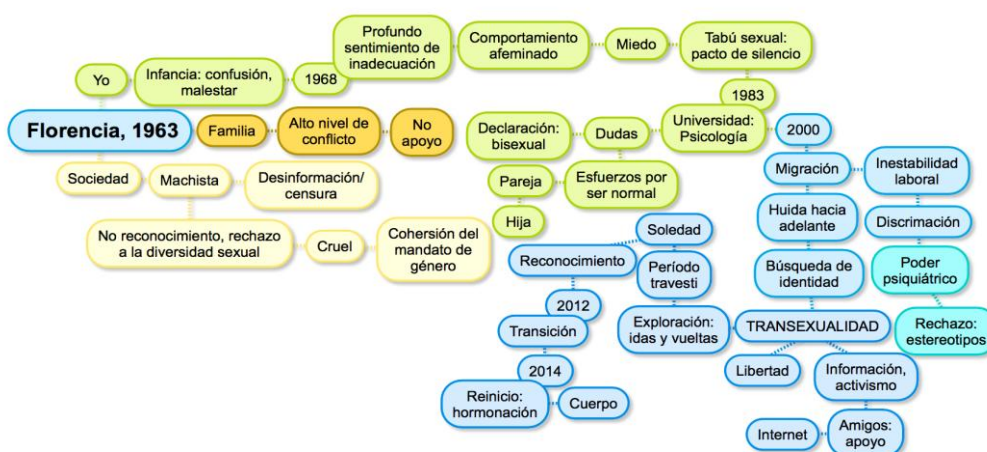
Florencia, 1963

Yo

Infancia: confusión, malestar

1968

Profundo sentimiento de inadecuación

Comportamiento afeminado

Miedo

Tabú sexual: pacto de silencio

1983

Universidad: Psicología

Dudas

Declaración: bisexual

Esfuerzos por ser normal

Pareja

Hija

Familia

Alto nivel de conflicto

No apoyo

Sociedad

Machista

Desinformación/ censura

No reconocimiento, rechazo a la diversidad sexual

Cruel

Cohersión del mandato de género

2000

Migración

Inestabilidad laboral

Huida hacia adelante

Discriminación

Búsqueda de identidad

Poder psiquiátrico

Rechazo: estereotipos

TRANSEXUALIDAD

Exploración: idas y vueltas

Libertad

Información, activismo

Internet

Amigos: apoyo

Soledad

Período travesti

Reconocimiento

2012

Transición

2014

Reinicio: hormonación

Cuerpo